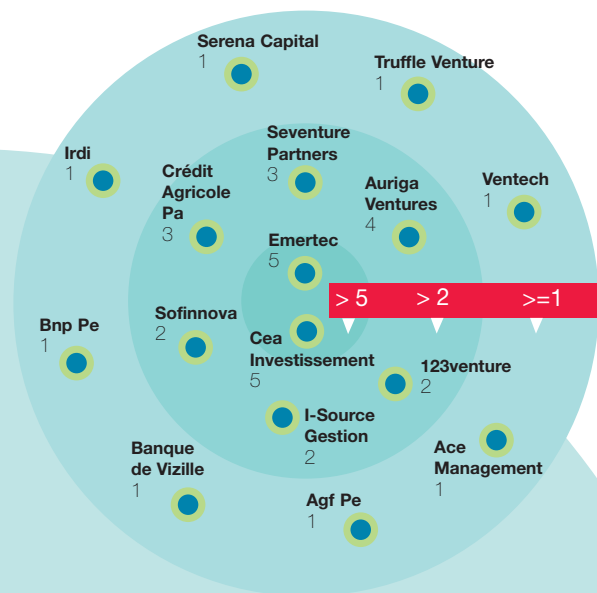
Serena Capital
1

Truffle Venture
1

Irdi
1

Seventure Partners
3

Crédit Agricole Pa
3

Auriga Ventures
4

Ventech
1

Emertec
5

> 5

> 2

>=1

Bnp Pe
1

Sofinnova
2

Cea Investissement
5

123venture
2

I-Source Gestion
2

Banque de Vizille
1

Ace Management
1

Agf Pe
1